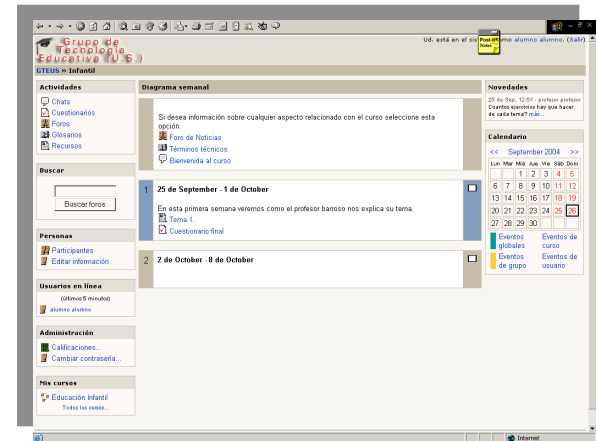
Grupo de Tecnología Educativa (U.S.)

Ud. está en el sis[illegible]mo alumno alumno. (Salir)

Post-it Notes

GTEUS » Infantil

Actividades

Chats
Cuestionarios
Foros
Glosarios
Recursos

Buscar

Buscar foros

Personas

Participantes
Editar información

Usuarios en línea

(últimos 5 minutos)

alumno alumno

Administración

Calificaciones...
Cambiar contraseña...

Mis cursos

Educación Infantil
Todos los cursos...

Diagrama semanal

Si desea información sobre cualquier aspecto relacionado con el curso seleccione esta opción.

Foro de Noticias
Términos técnicos
Bienvenida al curso

1 25 de September - 1 de October

En esta primera semana veremos como el profesor barroso nos explica su tema.

Tema 1
Cuestionario final

2 2 de October - 8 de October

Novedades

25 de Sep, 12:51 - profesor profesor
Cuantos ejercicios hay que hacer de cada tema? más...

Calendario

<< September 2004 >>

| Lun | Mar | Mié | Jue | Vie | Sáb | Dom |
|---|---|---|---|---|---|---|
| | | 1 | 2 | 3 | 4 | 5 |
| 6 | 7 | 8 | 9 | 10 | 11 | 12 |
| 13 | 14 | 15 | 16 | 17 | 18 | 19 |
| 20 | 21 | 22 | 23 | 24 | 25 | 26 |
| 27 | 28 | 29 | 30 | | | |

Eventos globales
Eventos de curso
Eventos de grupo
Eventos de usuario

Internet